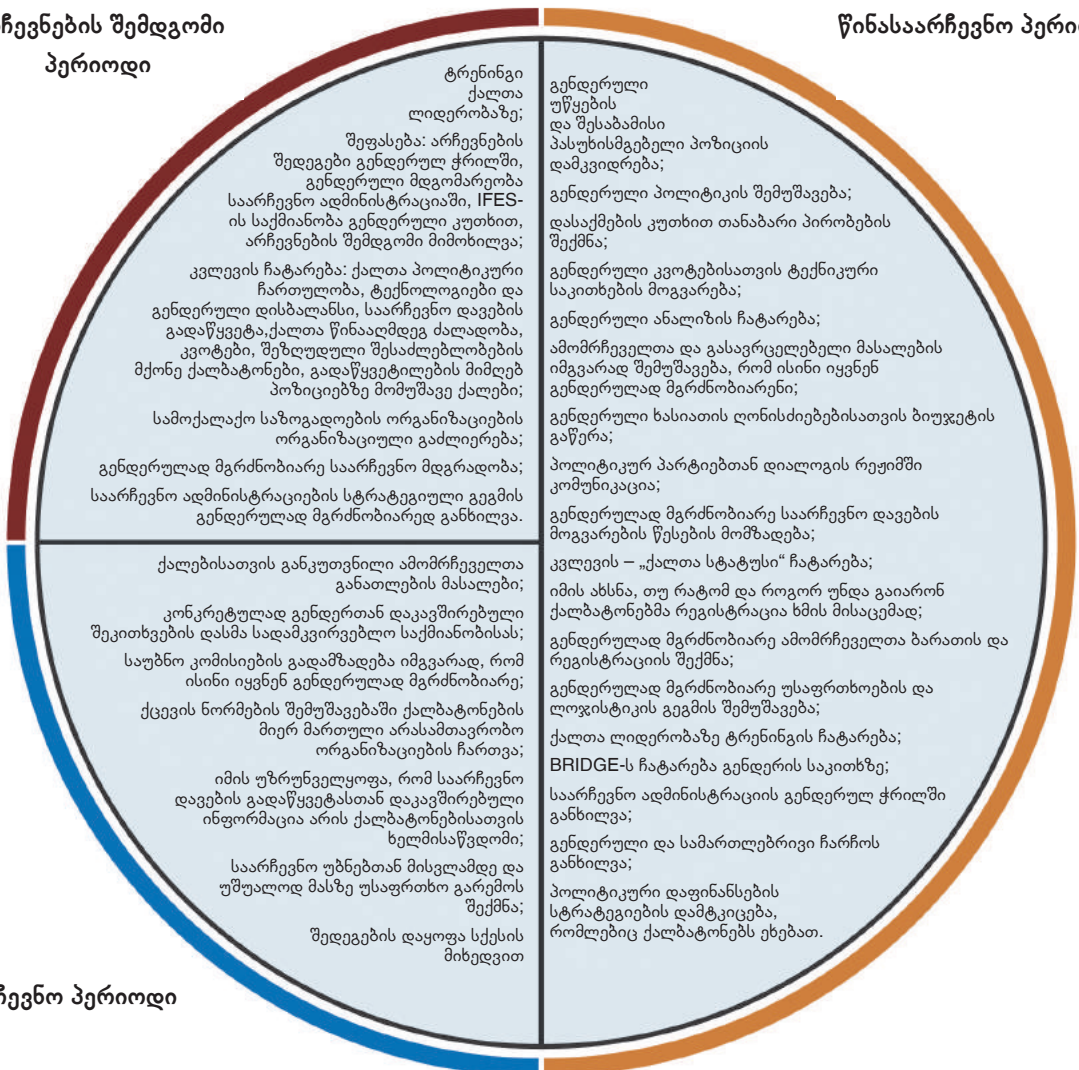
ჩევნების შემდგომი პერიოდი

წინასაარჩევნო პერი

ტრენინგი ქალთა ლიდერობაზე;

შეფასება: არჩევნების შედეგები გენდერულ ჭრილში, გენდერული მდგომარეობა საარჩევნო ადმინისტრაციაში, IFES-ის საქმიანობა გენდერული კუთხით, არჩევნების შემდგომი მიმოხილვა;

კვლევის ჩატარება: ქალთა პოლიტიკური ჩართულობა, ტექნოლოგიები და გენდერული დისბალანსი, საარჩევნო დავების გადაწყვეტა,ქალთა წინააღმდეგ ძალადობა, კვოტები, შეზღუდული შესაძლებლობების მქონე ქალბატონები, გადაწყვეტილების მიმღებ პოზიციებზე მომუშავე ქალები;

სამოქალაქო საზოგადოების ორგანიზაციების ორგანიზაციული გაძლიერება;

გენდერულად მგრძნობიარე საარჩევნო მდგრადობა;

საარჩევნო ადმინისტრაციების სტრატეგიული გეგმის გენდერულად მგრძნობიარედ განხილვა.

გენდერული უწყების და შესაბამისი პასუხისმგებელი პოზიციის დამკვიდრება;

გენდერული პოლიტიკის შემუშავება;

დასაქმების კუთხით თანაბარი პირობების შექმნა;

გენდერული კვოტებისათვის ტექნიკური საკითხების მოგვარება;

გენდერული ანალიზის ჩატარება;

ამომრჩეველთა და გასავრცელებელი მასალების იმგვარად შემუშავება, რომ ისინი იყვნენ გენდერულად მგრძნობიარენი;

გენდერული ხასიათის ღონისძიებებისათვის ბიუჯეტის გაწერა;

პოლიტიკურ პარტიებთან დიალოგის რეჟიმში კომუნიკაცია;

გენდერულად მგრძნობიარე საარჩევნო დავების მოგვარების წესების მომზადება;

კვლევის – „ქალთა სტატუსი" ჩატარება;

იმის ახსნა, თუ რატომ და როგორ უნდა გაიარონ ქალბატონებმა რეგისტრაცია ხმის მისაცემად;

გენდერულად მგრძნობიარე ამომრჩეველთა ბარათის და რეგისტრაციის შექმნა;

გენდერულად მგრძნობიარე უსაფრთხოების და ლოჯისტიკის გეგმის შემუშავება;

ქალთა ლიდერობაზე ტრენინგის ჩატარება;

BRIDGE-ს ჩატარება გენდერის საკითხზე;

საარჩევნო ადმინისტრაციის გენდერულ ჭრილში განხილვა;

გენდერული და სამართლებრივი ჩარჩოს განხილვა;

პოლიტიკური დაფინანსების სტრატეგიების დამტკიცება, რომლებიც ქალბატონებს ეხებათ.

ქალებისათვის განკუთვნილი ამომრჩეველთა განათლების მასალები;

კონკრეტულად გენდერთან დაკავშირებული შეკითხვების დასმა სადამკვირვებლო საქმიანობისას;

საუბნო კომისიების გადამზადება იმგვარად, რომ ისინი იყვნენ გენდერულად მგრძნობიარე;

ქცევის ნორმების შემუშავებაში ქალბატონების მიერ მართული არასამთავრობო ორგანიზაციების ჩართვა;

იმის უზრუნველყოფა, რომ საარჩევნო დავების გადაწყვეტასთან დაკავშირებული ინფორმაცია არის ქალბატონებისათვის ხელმისაწვდომი;

საარჩევნო უბნებთან მისვლამდე და უშუალოდ მასზე უსაფრთხო გარემოს შექმნა;

შედეგების დაყოფა სქესის მიხედვით

ჩევნო პერიოდი